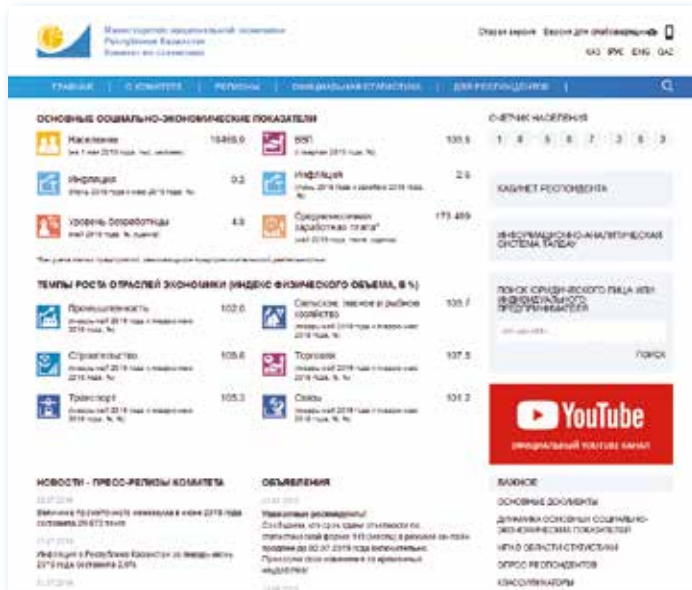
Министерство национальной экономики Республики Казахстан Комитет по статистике

Старая версия Версия для слабовидящих

ҚАЗ РУС ENG QAZ

ГЛАВНАЯ | О КОМИТЕТЕ | РЕГИОНЫ | ОФИЦИАЛЬНАЯ СТАТИСТИКА | ДЛЯ РЕСПОНДЕНТОВ

ОСНОВНЫЕ СОЦИАЛЬНО-ЭКОНОМИЧЕСКИЕ ПОКАЗАТЕЛИ

Население 18469.0
на 1 мая 2019 года, тыс. человек

ВВП 103.5
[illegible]

Инфляция 0.3
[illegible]

Инфляция 2.6
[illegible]

Уровень безработицы 4.8
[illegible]

Среднемесячная заработная плата* 175 469
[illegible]

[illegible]

ТЕМПЫ РОСТА ОТРАСЛЕЙ ЭКОНОМИКИ (ИНДЕКС ФИЗИЧЕСКОГО ОБЪЕМА, В %)

Промышленность 102.0
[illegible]

Сельское, лесное и рыбное хозяйство 103.7
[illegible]

Строительство 105.6
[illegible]

Торговля 107.5
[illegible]

Транспорт 105.3
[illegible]

Связь 101.2
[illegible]

СЧЁТЧИК НАСЕЛЕНИЯ

1 8 5 6 7 2 5 3

КАБИНЕТ РЕСПОНДЕНТА

ИНФОРМАЦИОННО-АНАЛИТИЧЕСКАЯ СИСТЕМА TALDAU

ПОИСК ЮРИДИЧЕСКОГО ЛИЦА ИЛИ ИНДИВИДУАЛЬНОГО ПРЕДПРИНИМАТЕЛЯ

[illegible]

ПОИСК

YouTube

ОФИЦИАЛЬНЫЙ YOUTUBE КАНАЛ

НОВОСТИ - ПРЕСС-РЕЛИЗЫ КОМИТЕТА

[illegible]
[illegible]

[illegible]
Инфляция в Республике Казахстан за январь-июль 2019 года составила 2,6%

ОБЪЯВЛЕНИЯ

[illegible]
Уважаемые респонденты!
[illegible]

ВАЖНОЕ

ОСНОВНЫЕ ДОКУМЕНТЫ

ДИНАМИКА ОСНОВНЫХ СОЦИАЛЬНО-ЭКОНОМИЧЕСКИХ ПОКАЗАТЕЛЕЙ

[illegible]

ОПРОС РЕСПОНДЕНТОВ

КЛАССИФИКАТОРЫ